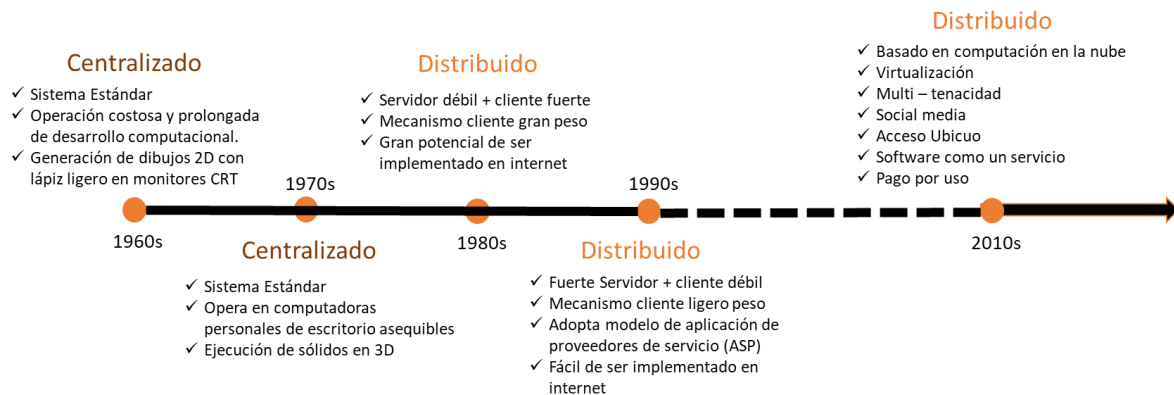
Centralizado
✓ Sistema Estándar
✓ Operación costosa y prolongada de desarrollo computacional.
✓ Generación de dibujos 2D con lápiz ligero en monitores CRT

Distribuido
✓ Servidor débil + cliente fuerte
✓ Mecanismo cliente gran peso
✓ Gran potencial de ser implementado en internet

Distribuido
✓ Basado en computación en la nube
✓ Virtualización
✓ Multi – tenacidad
✓ Social media
✓ Acceso Ubicuo
✓ Software como un servicio
✓ Pago por uso

1970s
1990s
1960s
1980s
2010s

Centralizado
✓ Sistema Estándar
✓ Opera en computadoras personales de escritorio asequibles
✓ Ejecución de sólidos en 3D

Distribuido
✓ Fuerte Servidor + cliente débil
✓ Mecanismo cliente ligero peso
✓ Adopta modelo de aplicación de proveedores de servicio (ASP)
✓ Fácil de ser implementado en internet